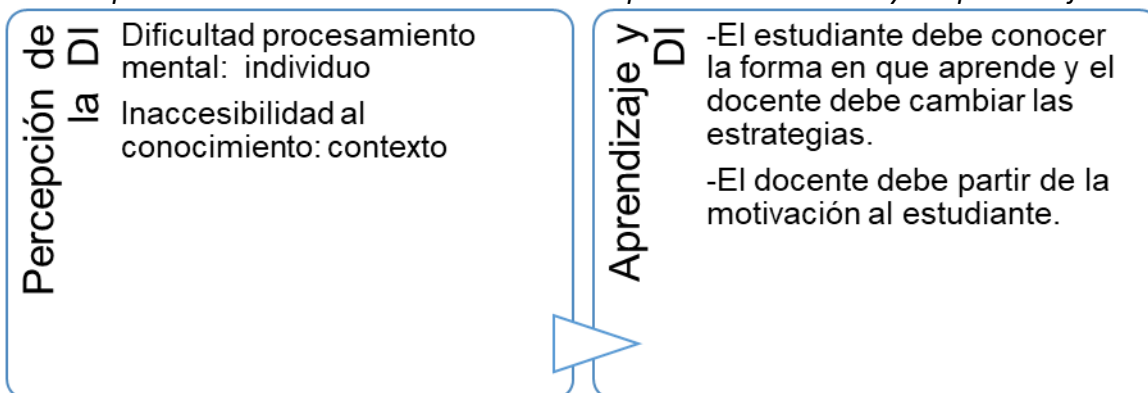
Percepción de la DI

Dificultad procesamiento mental: individuo

Inaccesibilidad al conocimiento: contexto

Aprendizaje y DI

-El estudiante debe conocer la forma en que aprende y el docente debe cambiar las estrategias.

-El docente debe partir de la motivación al estudiante.